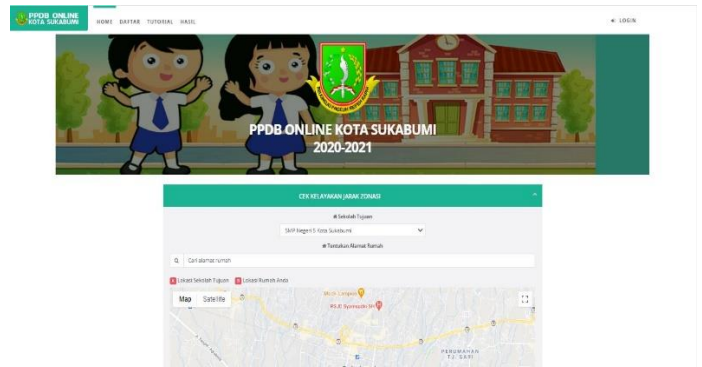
PPDB ONLINE KOTA SUKABUMI

HOME DAFTAR TUTORIAL HASIL

LOGIN

PPDB ONLINE KOTA SUKABUMI 2020-2021

CEK KELAYAKAN JARAK ZONASI

# Sekolah Tujuan

SMP Negeri 5 Kota Sukabumi

# Tentukan Alamat Rumah

Cari alamat rumah

Lokasi Sekolah Tujuan Lokasi Rumah Anda

Map Satellite

RSUD Syamsudin SH

PERUMAHAN TJ. SARI